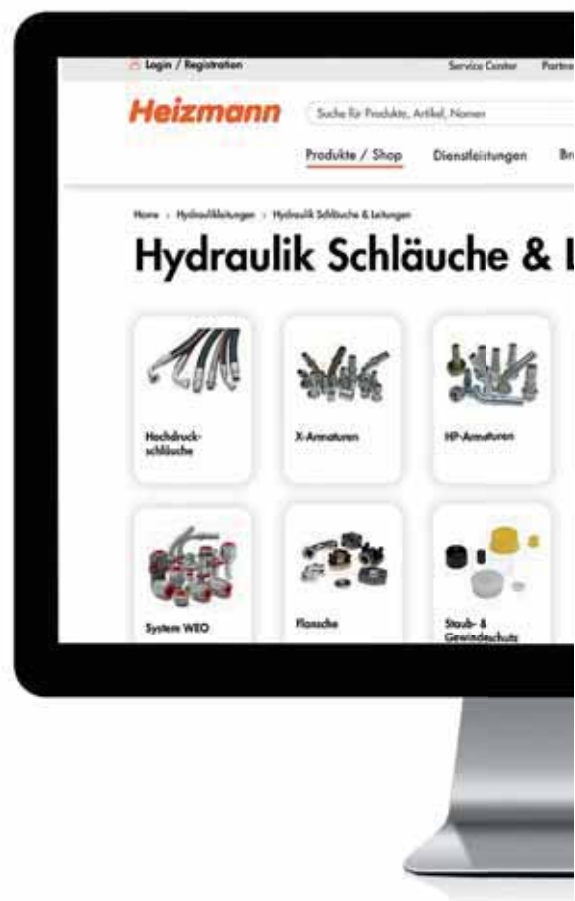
Login / Registration

Service Center Partne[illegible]

Heizmann

Suche für Produkte, Artikel, Nomen

Produkte / Shop Dienstleistungen Br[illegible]

Home › Hydraulikleitungen › Hydraulik Schläuche & Leitungen

Hydraulik Schläuche & L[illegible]

Hochdruck-schläuche

X-Armaturen

HP-Armaturen

System WEO

Flansche

Staub- & Gewindeschutz